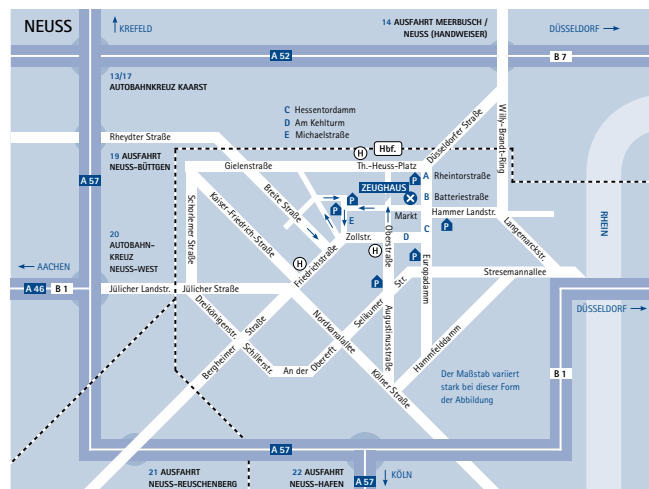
NEUSS

KREFELD

14 AUSFAHRT MEERBUSCH / NEUSS (HANDWEISER)

DÜSSELDORF

A 52

B 7

13/17 AUTOBAHNKREUZ KAARST

C Hessentordamm
D Am Kehlturm
E Michaelstraße

Rheydter Straße

Hbf.

H

Düsseldorfer Straße

Willy-Brandt-Ring

19 AUSFAHRT NEUSS-BÜTTGEN

Gielenstraße

Th.-Heuss-Platz

A Rheintorstraße

ZEUGHAUS

B Batteriestraße

A 57

Breite Straße

Hammer Landstr.

Markt

Schorlemer Straße

Kaiser-Friedrich-Straße

E

Zollstr.

Oberstraße

C

Langemarckstr.

RHEIN

20 AUTOBAHN-KREUZ NEUSS-WEST

H

Friedrichstraße

D

H

Europadamm

AACHEN

Stresemannallee

A 46

B 1

Jülicher Landstr.

Jülicher Straße

Str.

DÜSSELDORF

Dreikönigenstr.

Straße

Nordkanalallee

Sellkumer

Augustinusstraße

Hammfelddamm

Bergheimer

Schillerstr.

An der Obererft

Der Maßstab variiert stark bei dieser Form der Abbildung

B 1

Kölner Straße

A 57

21 AUSFAHRT NEUSS-REUSCHENBERG

22 AUSFAHRT NEUSS-HAFEN

A 57

KÖLN